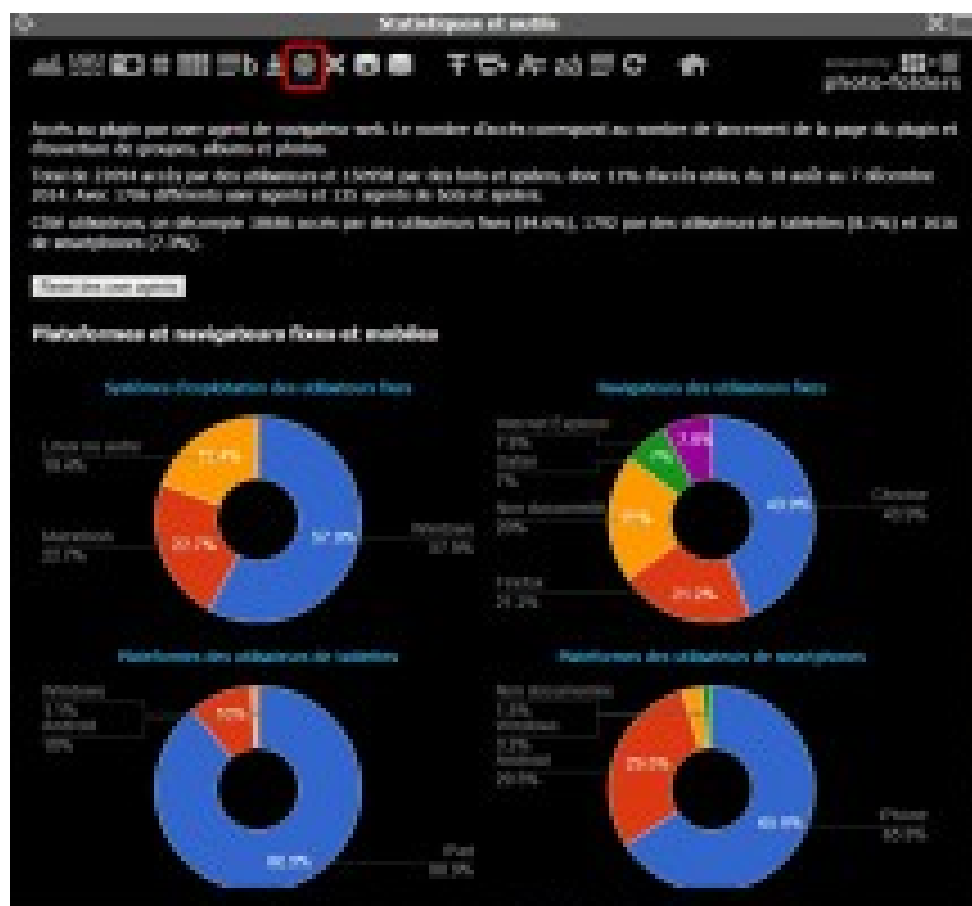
Statistiques et outils

photo-folders

Accès au plugin par user agent de navigateur web. Le nombre d'accès correspond au nombre de lancement de la page du plugin et d'ouverture de groupes, albums et photos.

Total de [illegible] accès par des utilisateurs et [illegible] par des bots et spiders, donc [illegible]% d'accès utiles, du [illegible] août au 7 décembre 2014. Avec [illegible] différents user agents et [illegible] agents de bots et spiders.

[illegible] utilisateurs, on décompte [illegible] accès par des utilisateurs fixes ([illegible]%), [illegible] par des utilisateurs de tablettes ([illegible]%) et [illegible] de smartphones ([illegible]%).

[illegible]

Plateformes et navigateurs fixes et mobiles

Systèmes d'exploitation des utilisateurs fixes

Linux ou autre
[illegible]%

Macintosh
22.7%

Windows
57.9%

Navigateurs des utilisateurs fixes

Internet Explorer
7.9%

Safari
7%

Non documenté
20%

Firefox
24.2%

Chrome
40.9%

Plateformes des utilisateurs de tablettes

Windows
1.7%

Android
10%

iPad
88.3%

Plateformes des utilisateurs de smartphones

Non documenté
1.8%

Windows
3.2%

Android
29.9%

iPhone
65.1%